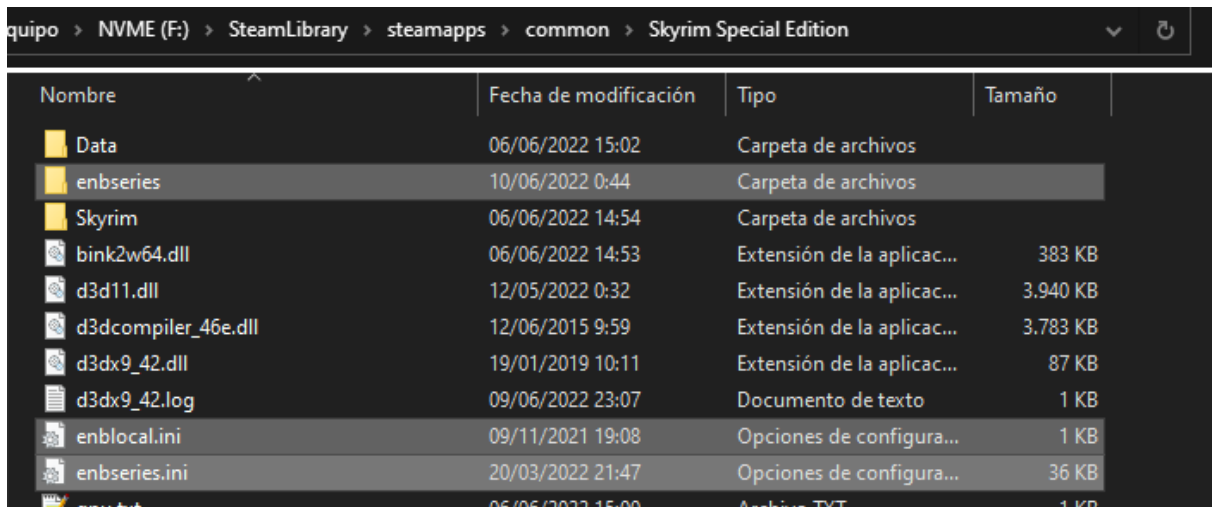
quipo > NVME (F:) > SteamLibrary > steamapps > common > Skyrim Special Edition

| Nombre | Fecha de modificación | Tipo | Tamaño |
|---|---|---|---|
| Data | 06/06/2022 15:02 | Carpeta de archivos | |
| enbseries | 10/06/2022 0:44 | Carpeta de archivos | |
| Skyrim | 06/06/2022 14:54 | Carpeta de archivos | |
| bink2w64.dll | 06/06/2022 14:53 | Extensión de la aplicac... | 383 KB |
| d3d11.dll | 12/05/2022 0:32 | Extensión de la aplicac... | 3.940 KB |
| d3dcompiler_46e.dll | 12/06/2015 9:59 | Extensión de la aplicac... | 3.783 KB |
| d3dx9_42.dll | 19/01/2019 10:11 | Extensión de la aplicac... | 87 KB |
| d3dx9_42.log | 09/06/2022 23:07 | Documento de texto | 1 KB |
| enblocal.ini | 09/11/2021 19:08 | Opciones de configura... | 1 KB |
| enbseries.ini | 20/03/2022 21:47 | Opciones de configura... | 36 KB |
| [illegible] | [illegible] | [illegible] | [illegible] |